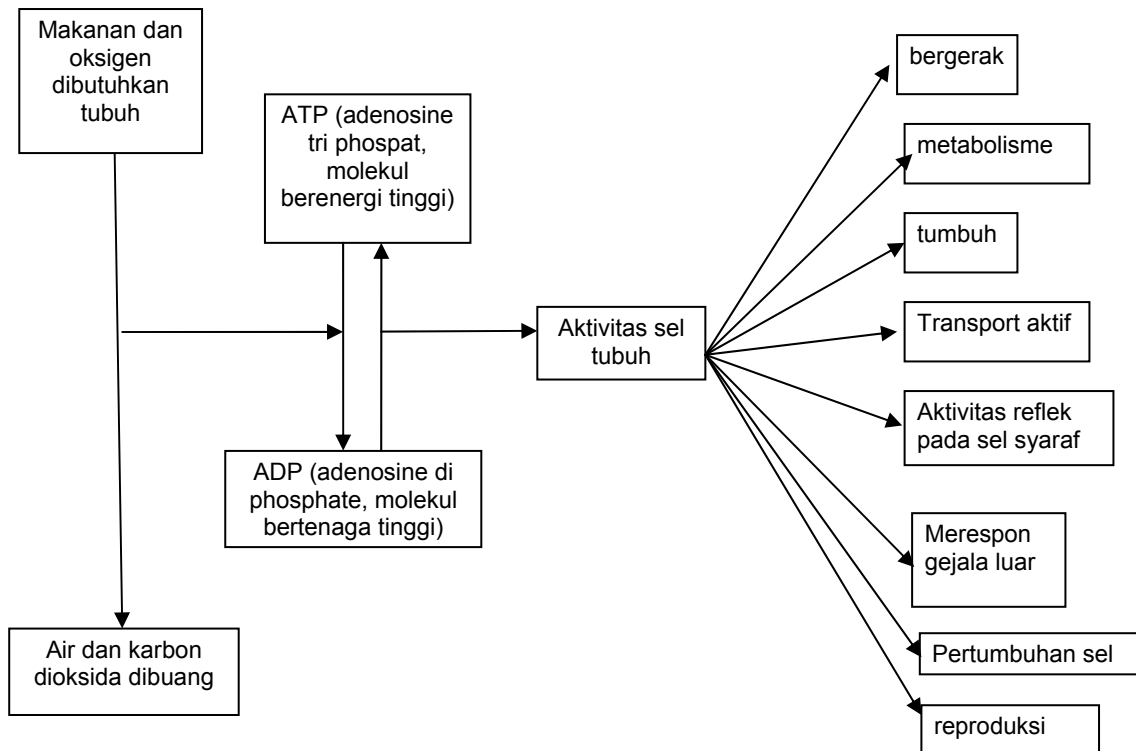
Makanan dan oksigen dibutuhkan tubuh

ATP (adenosine tri phospat, molekul berenergi tinggi)

ADP (adenosine di phosphate, molekul bertenaga tinggi)

Aktivitas sel tubuh

Air dan karbon dioksida dibuang

bergerak

metabolisme

tumbuh

Transport aktif

Aktivitas reflek pada sel syaraf

Merespon gejala luar

Pertumbuhan sel

reproduksi